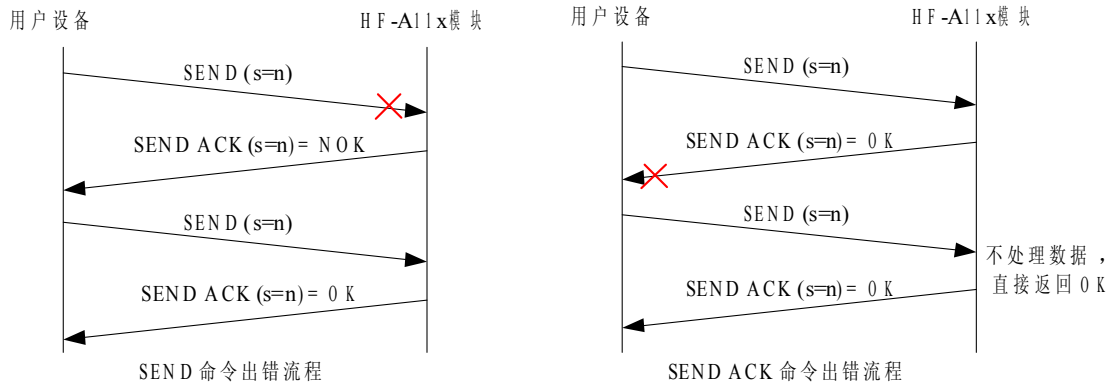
用户设备

HF-A11x模块

SEND (s=n)

SEND ACK (s=n) = NOK

SEND (s=n)

SEND ACK (s=n) = OK

SEND命令出错流程

用户设备

HF-A11x模块

SEND (s=n)

SEND ACK (s=n) = OK

SEND (s=n)

不处理数据，直接返回OK

SEND ACK (s=n) = OK

SEND ACK命令出错流程